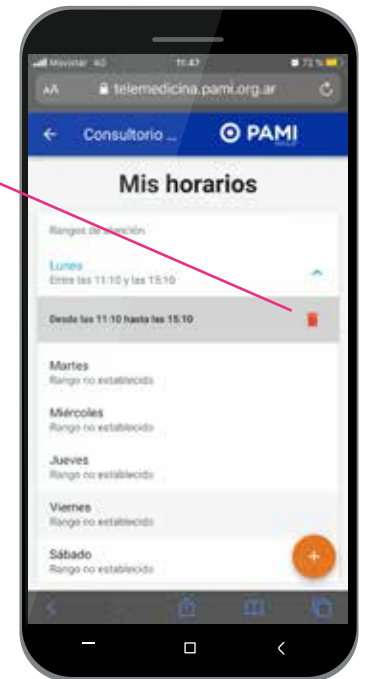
Movistar 4G 11:47 72 %

AA telemedicina.pami.org.ar

← Consultorio ... PAMI

Mis horarios

Rangos de atención

Lunes
Entre las 11:10 y las 15:10

Desde las 11:10 hasta las 15:10

Martes
Rango no establecido

Miércoles
Rango no establecido

Jueves
Rango no establecido

Viernes
Rango no establecido

Sábado
Rango no establecido

+